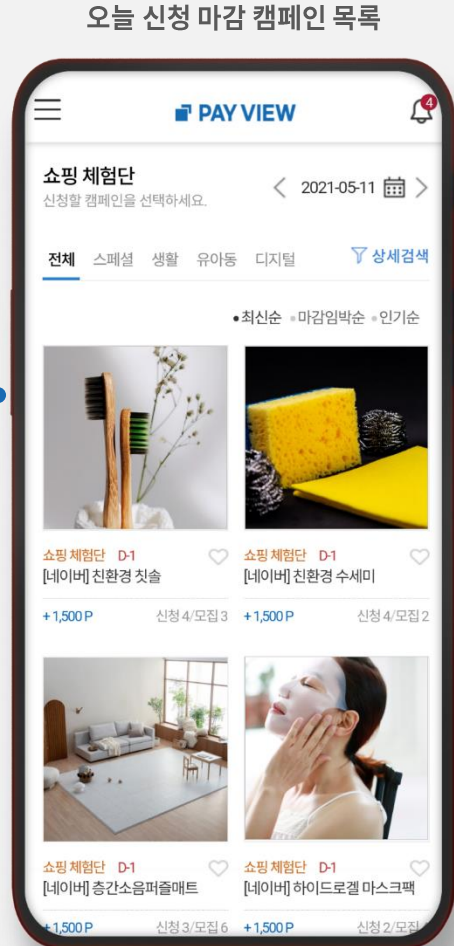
오늘 신청 마감 캠페인 목록

PAY VIEW

4

쇼핑 체험단
신청할 캠페인을 선택하세요.

2021-05-11

전체 스페셜 생활 유아동 디지털 상세검색

•최신순 •마감임박순 •인기순

쇼핑 체험단 D-1
[네이버] 친환경 칫솔
+1,500 P 신청 4/모집 3

쇼핑 체험단 D-1
[네이버] 친환경 수세미
+1,500 P 신청 4/모집 2

쇼핑 체험단 D-1
[네이버] 층간소음퍼즐매트
+1,500 P 신청 3/모집 6

쇼핑 체험단 D-1
[네이버] 하이드로겔 마스크팩
+1,500 P 신청 2/모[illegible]